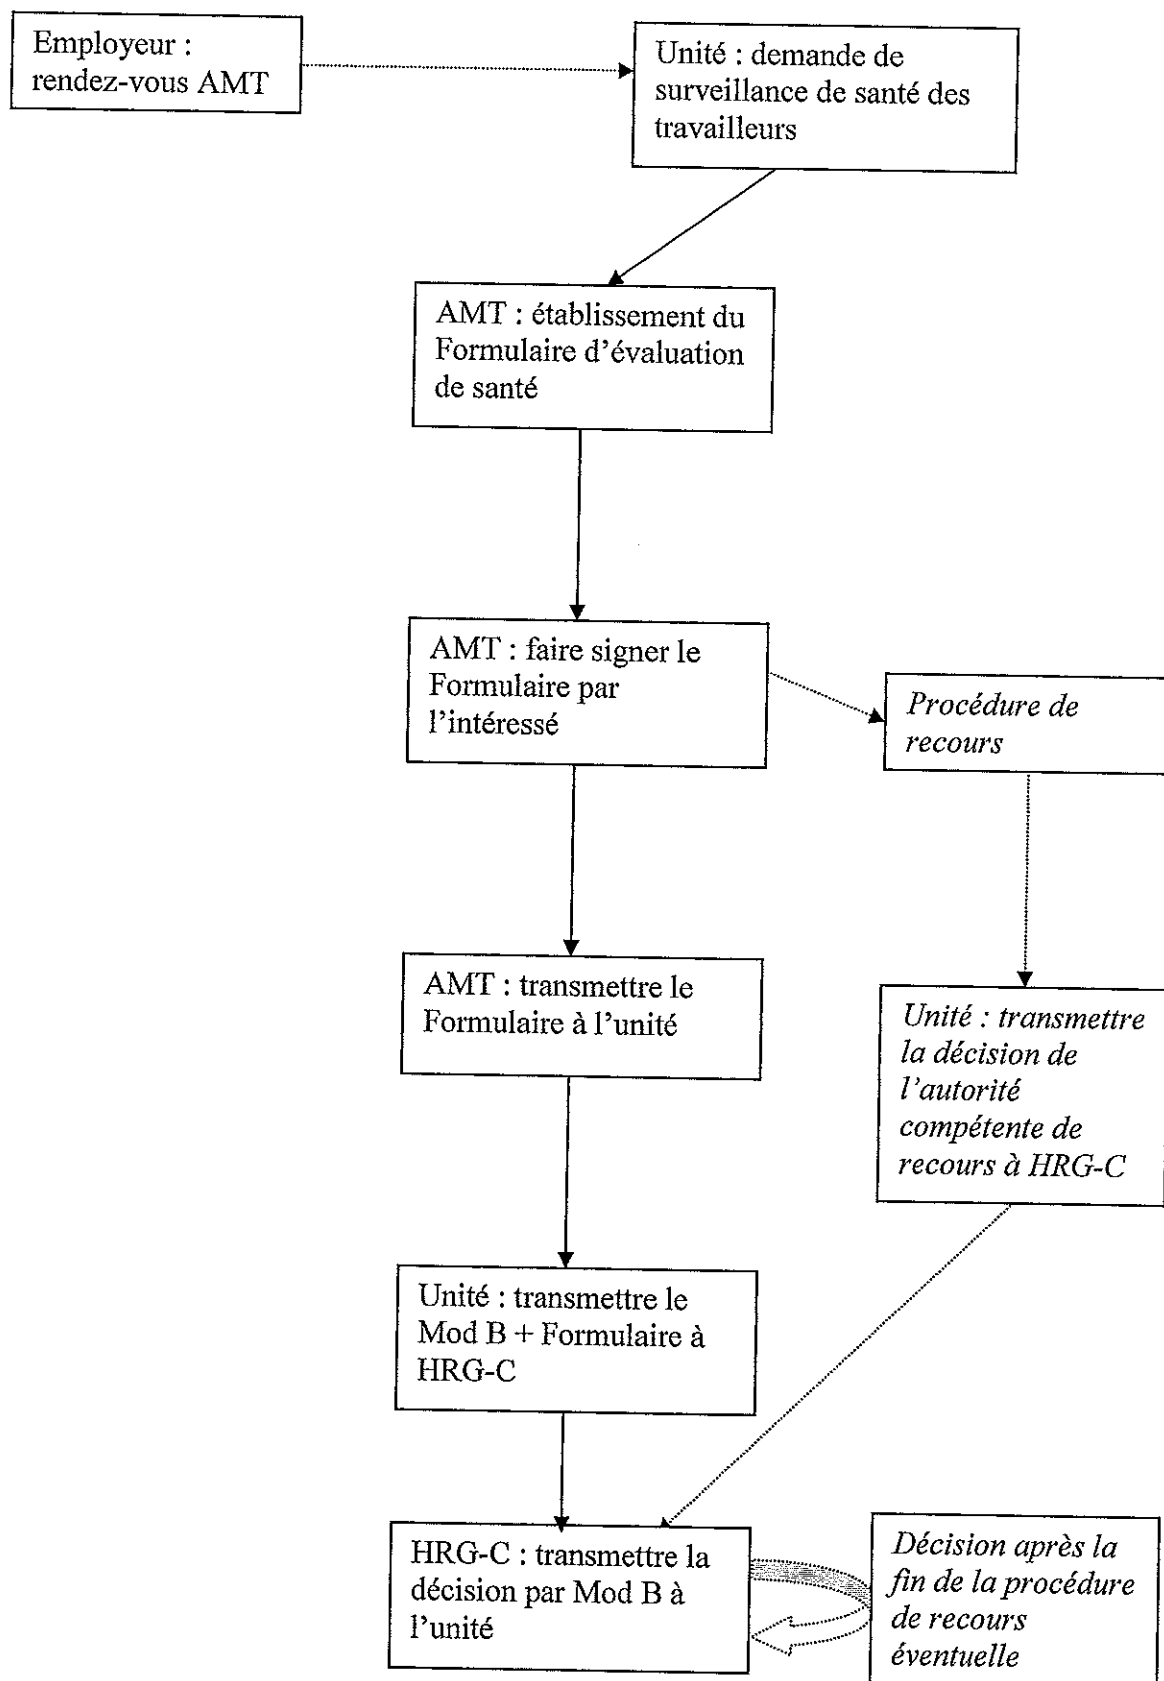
Employeur : rendez-vous AMT

Unité : demande de surveillance de santé des travailleurs

AMT : établissement du Formulaire d'évaluation de santé

AMT : faire signer le Formulaire par l'intéressé

Procédure de recours

AMT : transmettre le Formulaire à l'unité

Unité : transmettre la décision de l'autorité compétente de recours à HRG-C

Unité : transmettre le Mod B + Formulaire à HRG-C

HRG-C : transmettre la décision par Mod B à l'unité

Décision après la fin de la procédure de recours éventuelle